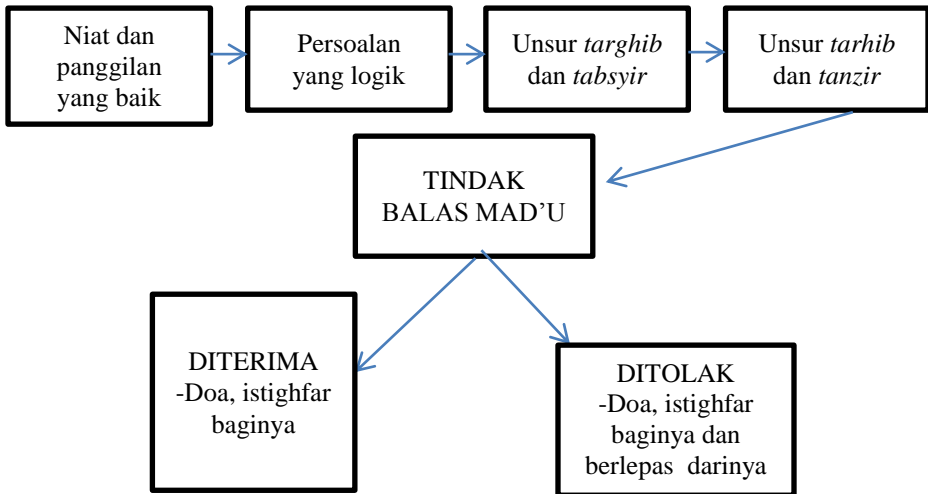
Niat dan panggilan yang baik

Persoalan yang logik

Unsur *targhib* dan *tabsyir*

Unsur *tarhib* dan *tanzir*

TINDAK BALAS MAD'U

DITERIMA
-Doa, istighfar baginya

DITOLAK
-Doa, istighfar baginya dan berlepas darinya